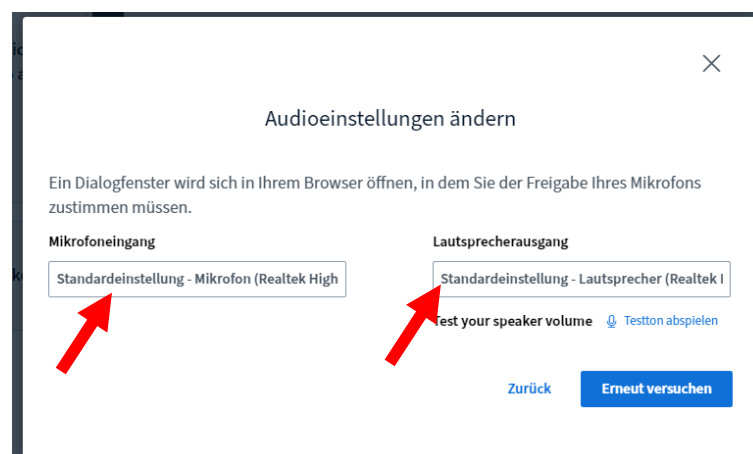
Audioeinstellungen ändern

Ein Dialogfenster wird sich in Ihrem Browser öffnen, in dem Sie der Freigabe Ihres Mikrofons zustimmen müssen.

Mikrofoneingang

Standardeinstellung - Mikrofon (Realtek High

Lautsprecherausgang

Standardeinstellung - Lautsprecher (Realtek I

Test your speaker volume

Testton abspielen

Zurück

Erneut versuchen